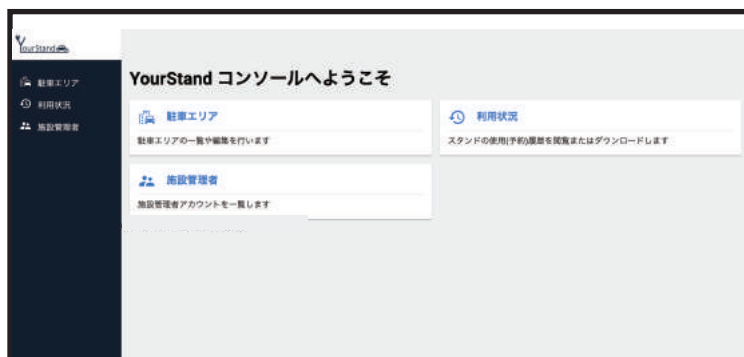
YourStand

駐車エリア
利用状況
施設管理者

YourStand コンソールへようこそ

駐車エリア
駐車エリアの一覧や編集を行います

利用状況
スタンドの使用(予約)履歴を閲覧またはダウンロードします

施設管理者
施設管理者アカウントを一覧します